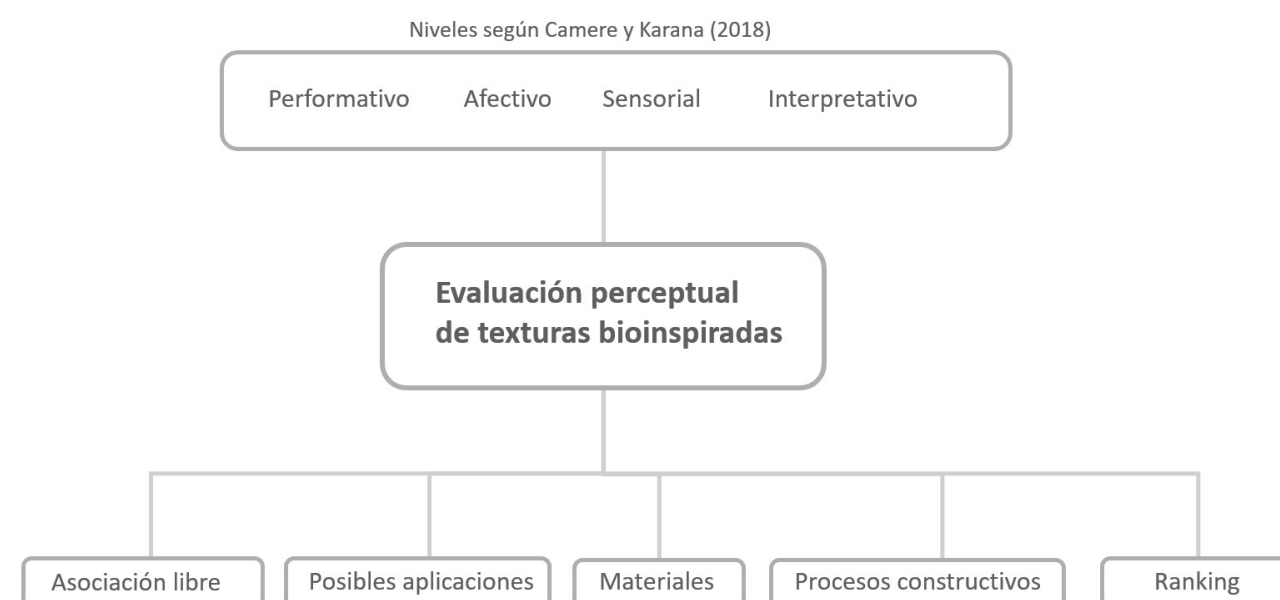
Niveles según Camere y Karana (2018)

Performativo Afectivo Sensorial Interpretativo

Evaluación perceptual de texturas bioinspiradas

Asociación libre

Posibles aplicaciones

Materiales

Procesos constructivos

Ranking